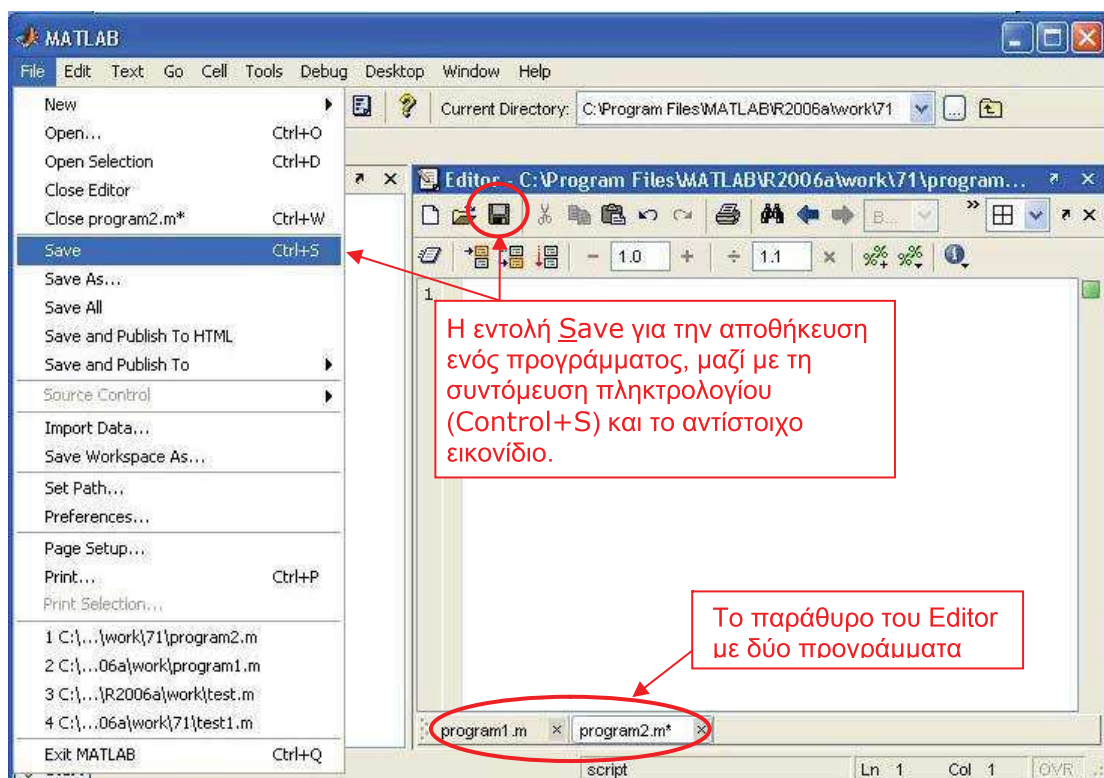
MATLAB

File Edit Text Go Cell Tools Debug Desktop Window Help

Current Directory: C:\Program Files\MATLAB\R2006a\work\71

New
Open... Ctrl+O
Open Selection Ctrl+D
Close Editor
Close program2.m* Ctrl+W
Save Ctrl+S
Save As...
Save All
Save and Publish To HTML
Save and Publish To
Source Control
Import Data...
Save Workspace As...
Set Path...
Preferences...
Page Setup...
Print... Ctrl+P
Print Selection...
1 C:\...\work\71\program2.m
2 C:\...06a\work\program1.m
3 C:\...\R2006a\work\test.m
4 C:\...06a\work\71\test1.m
Exit MATLAB Ctrl+Q

Editor - C:\Program Files\MATLAB\R2006a\work\71\program...

1.0 1.1

1

Η εντολή Save για την αποθήκευση ενός προγράμματος, μαζί με τη συντόμευση πληκτρολογίου (Control+S) και το αντίστοιχο εικονίδιο.

Το παράθυρο του Editor με δύο προγράμματα

program1.m program2.m*

script Ln 1 Col 1 OVR